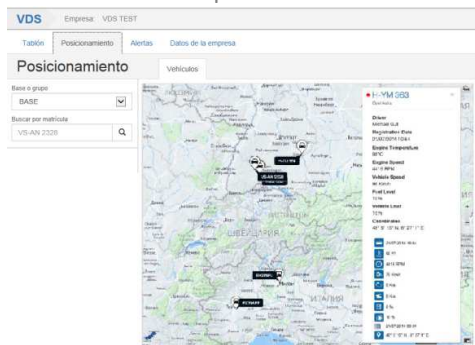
VDS Empresa: VDS TEST

Tablón Posicionamiento Alertas Datos de la empresa

Posicionamiento

Vehículos

Base o grupo

BASE

Buscar por matrícula

VS-AN 2326

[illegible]-YM 363

Driver

Registration Date

Engine Temperature

Engine Speed

Vehicle Speed

Fuel Level

Vehicle Load

Coordinates

VS-AN 2326